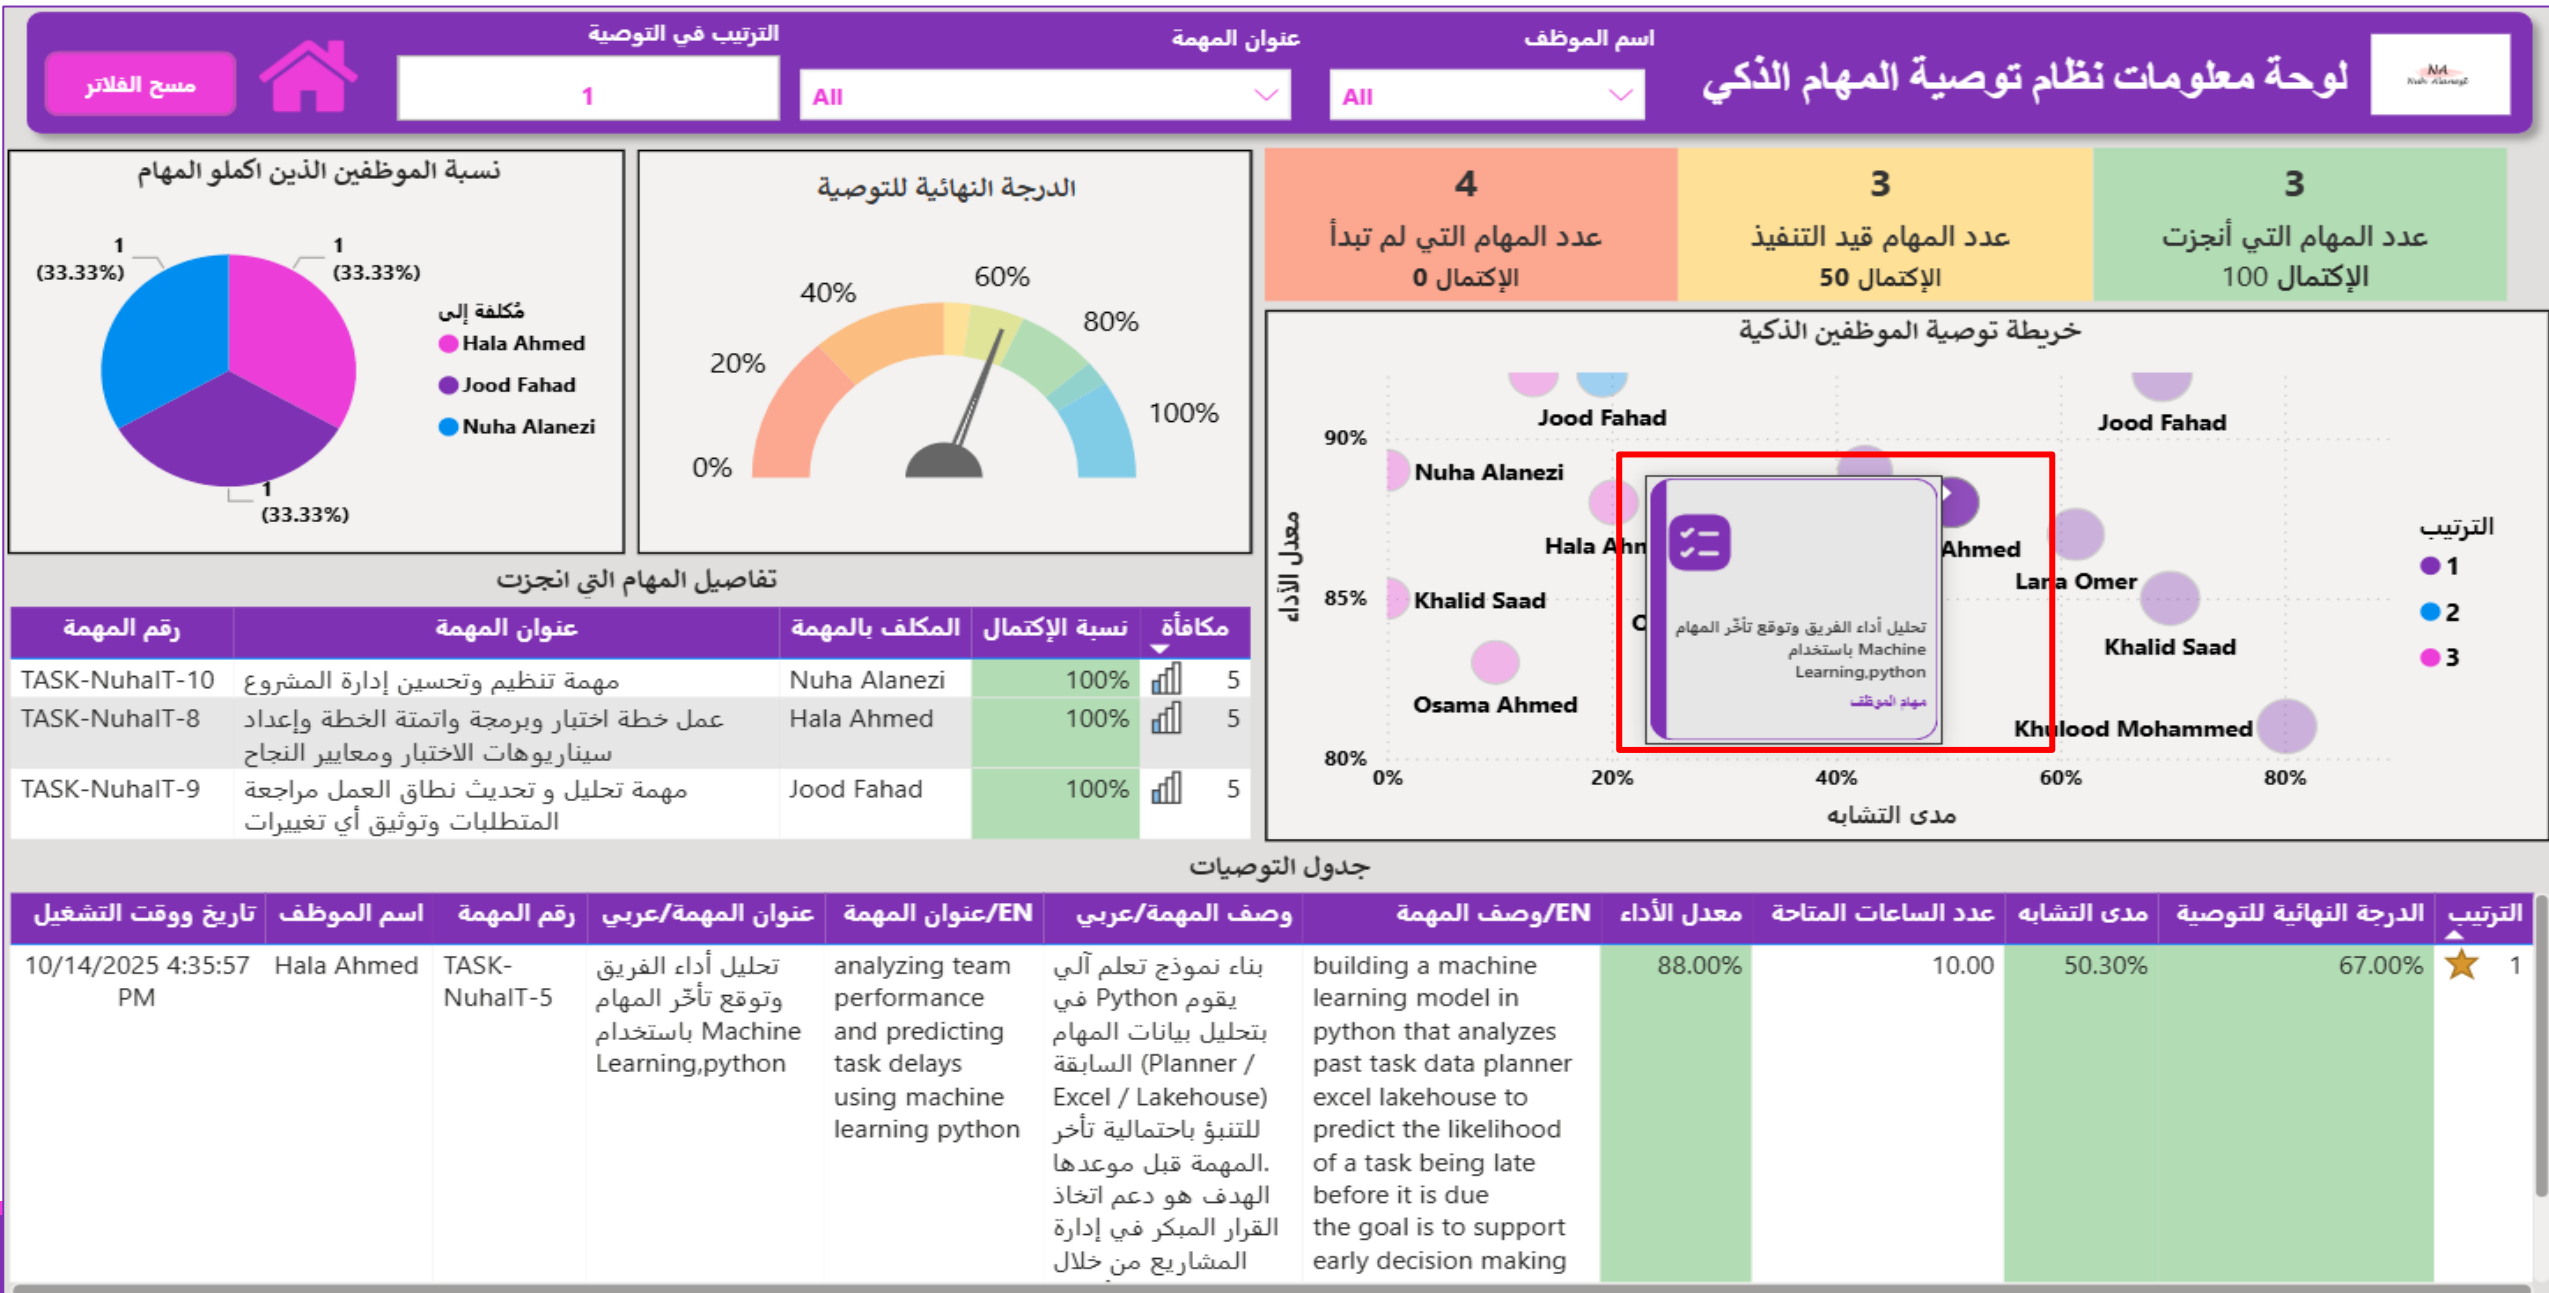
لوحة معلومات نظام توصية المهام الذكي

اسم الموظف
All

عنوان المهمة
All

الترتيب في التوصية
1

مسح الفلاتر

3
عدد المهام التي أنجزت
الإكتمال 100

3
عدد المهام قيد التنفيذ
الإكتمال 50

4
عدد المهام التي لم تبدأ
الإكتمال 0

الدرجة النهائية للتوصية
0%
20%
40%
60%
80%
100%

نسبة الموظفين الذين اكملو المهام
1 (33.33%)
1 (33.33%)
1 (33.33%)
مُكلفة إلى
Hala Ahmed
Jood Fahad
Nuha Alanezi

خريطة توصية الموظفين الذكية
معدل الأداء
مدى التشابه
90%
85%
80%
0%
20%
40%
60%
80%
Jood Fahad
Jood Fahad
Nuha Alanezi
Hala Ahm
Ahmed
Lara Omer
Khalid Saad
Khalid Saad
Osama Ahmed
Khulood Mohammed
C
تحليل أداء الفريق وتوقع تأخّر المهام باستخدام Machine Learning,python
مهام الموظف
الترتيب
1
2
3

تفاصيل المهام التي انجزت

| مكافأة | نسبة الإكتمال | المكلف بالمهمة | عنوان المهمة | رقم المهمة |
|---|---|---|---|---|
| 5 | 100% | Nuha Alanezi | مهمة تنظيم وتحسين إدارة المشروع | TASK-NuhaIT-10 |
| 5 | 100% | Hala Ahmed | عمل خطة اختبار وبرمجة واتمتة الخطة وإعداد سيناريوهات الاختبار ومعايير النجاح | TASK-NuhaIT-8 |
| 5 | 100% | Jood Fahad | مهمة تحليل و تحديث نطاق العمل مراجعة المتطلبات وتوثيق أي تغييرات | TASK-NuhaIT-9 |

جدول التوصيات

| الترتيب | الدرجة النهائية للتوصية | مدى التشابه | عدد الساعات المتاحة | معدل الأداء | وصف المهمة/EN | وصف المهمة/عربي | عنوان المهمة/EN | عنوان المهمة/عربي | رقم المهمة | اسم الموظف | تاريخ ووقت التشغيل |
|---|---|---|---|---|---|---|---|---|---|---|---|
| 1 | 67.00% | 50.30% | 10.00 | 88.00% | building a machine learning model in python that analyzes past task data planner excel lakehouse to predict the likelihood of a task being late before it is due the goal is to support early decision making | بناء نموذج تعلم آلي يقوم في Python بتحليل بيانات المهام السابقة (Planner / Excel / Lakehouse) للتنبؤ باحتمالية تأخر المهمة قبل موعدها. الهدف هو دعم اتخاذ القرار المبكر في إدارة المشاريع من خلال | analyzing team performance and predicting task delays using machine learning python | تحليل أداء الفريق وتوقع تأخّر المهام باستخدام Machine Learning,python | TASK-NuhaIT-5 | Hala Ahmed | 10/14/2025 4:35:57 PM |